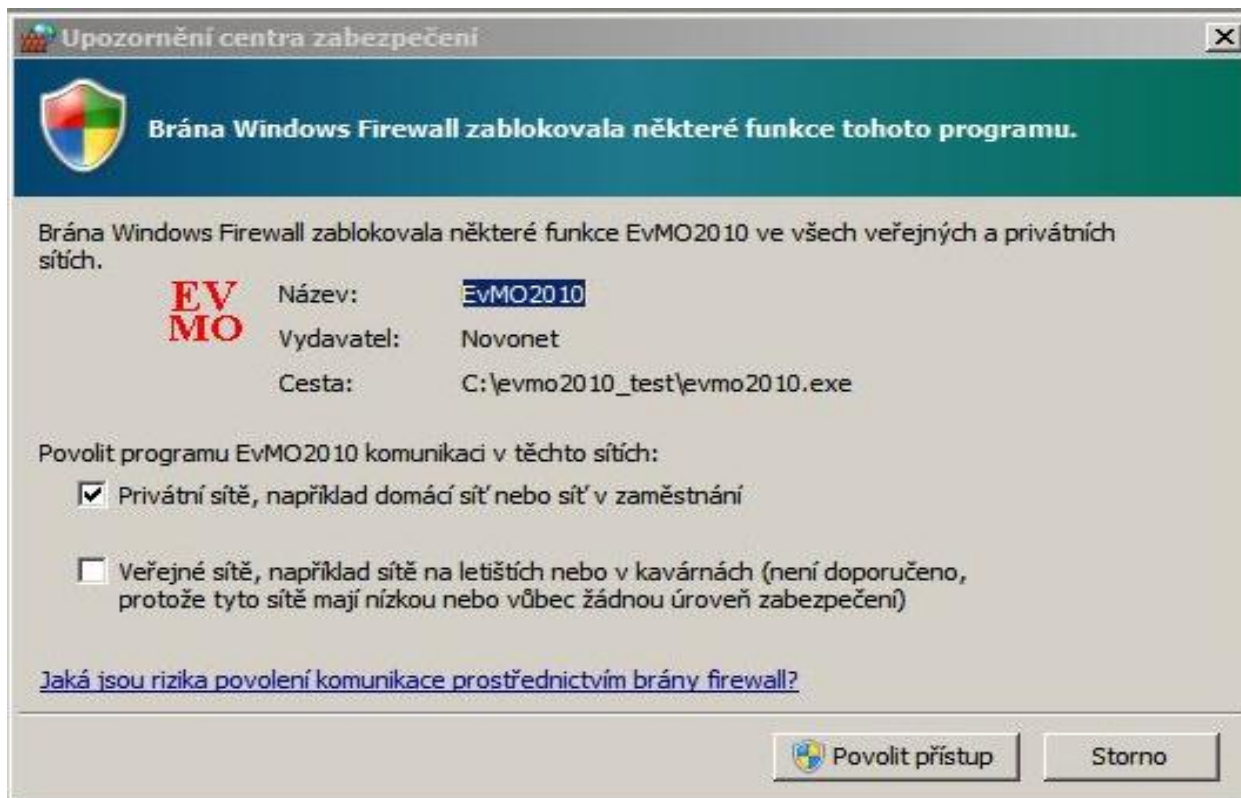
Upozornění centra zabezpečení

Brána Windows Firewall zablokovala některé funkce tohoto programu.

Brána Windows Firewall zablokovala některé funkce EvMO2010 ve všech veřejných a privátních sítích.

EV MO

| Název: | EvMO2010 |
|---|---|
| Vydavatel: | Novonet |
| Cesta: | C:\evmo2010_test\evmo2010.exe |

Povolit programu EvMO2010 komunikaci v těchto sítích:

Privátní sítě, například domácí síť nebo síť v zaměstnání

Veřejné sítě, například sítě na letištích nebo v kavárnách (není doporučeno, protože tyto sítě mají nízkou nebo vůbec žádnou úroveň zabezpečení)

Jaká jsou rizika povolení komunikace prostřednictvím brány firewall?

Povolit přístup

Storno